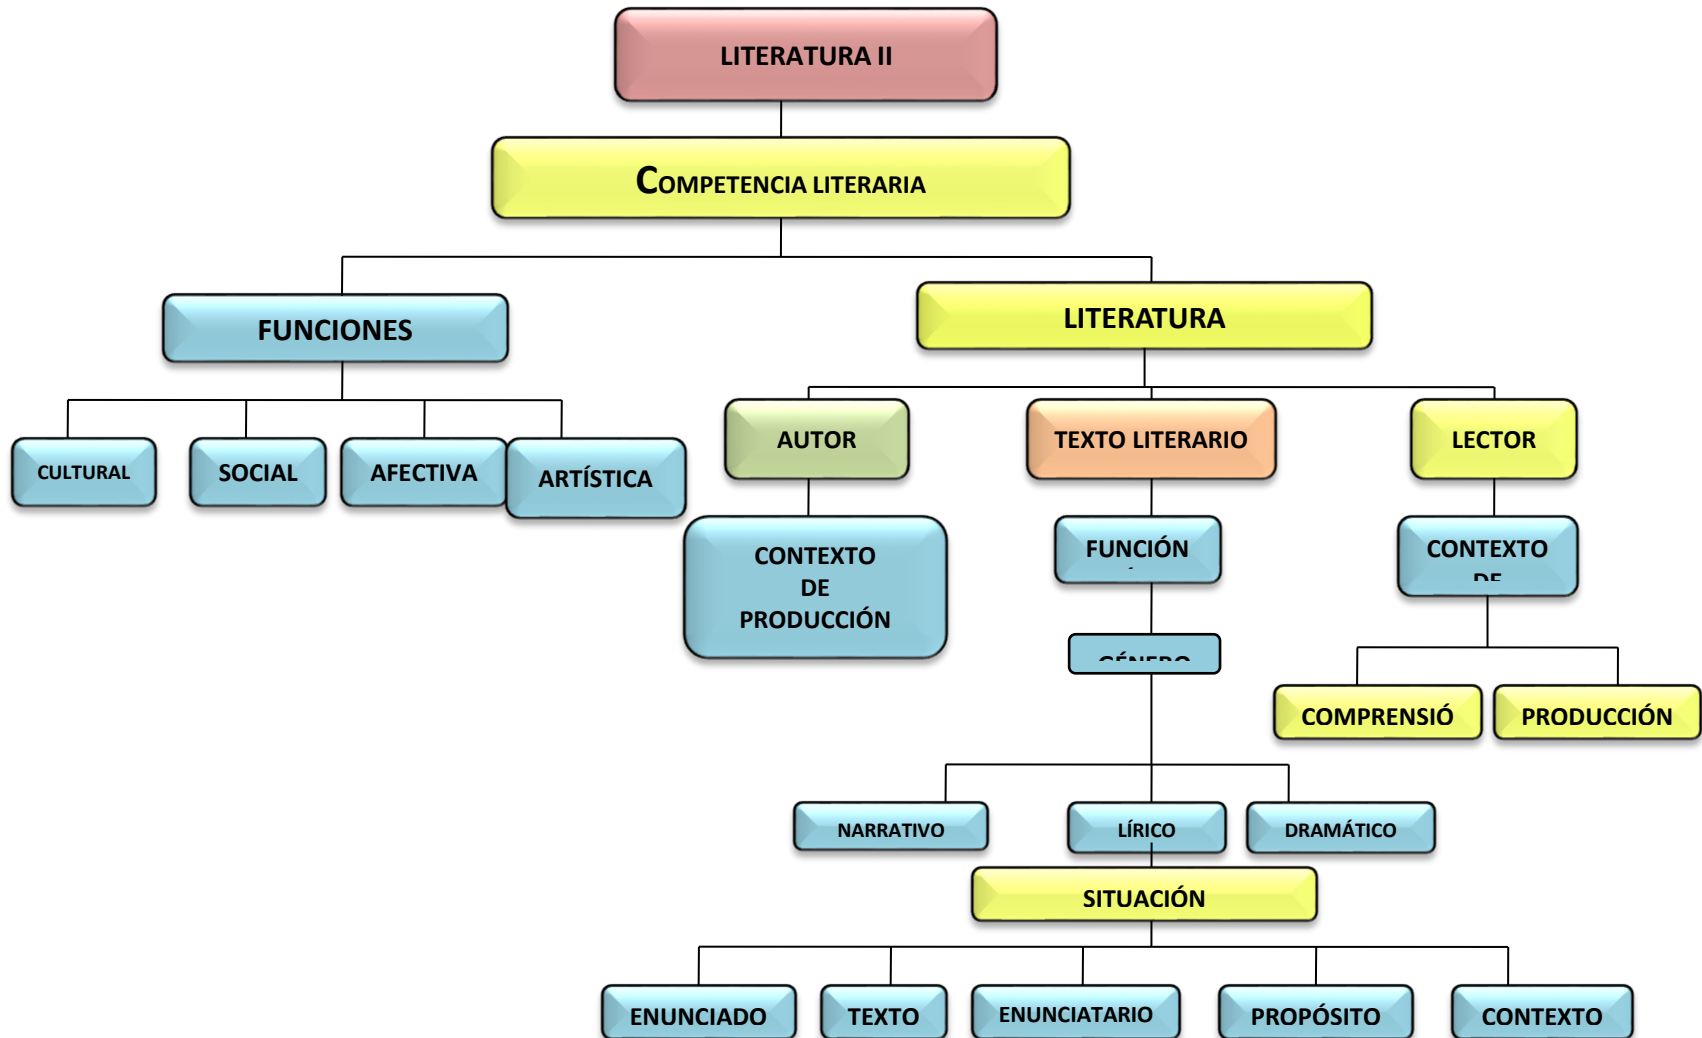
LITERATURA II

COMPETENCIA LITERARIA

FUNCIONES

CULTURAL

SOCIAL

AFECTIVA

ARTÍSTICA

LITERATURA

AUTOR

CONTEXTO DE PRODUCCIÓN

TEXTO LITERARIO

FUNCIÓN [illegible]

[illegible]

LECTOR

CONTEXTO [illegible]

COMPRENSIÓ

PRODUCCIÓN

NARRATIVO

LÍRICO

DRAMÁTICO

SITUACIÓN

ENUNCIADO

TEXTO

ENUNCIATARIO

PROPÓSITO

CONTEXTO